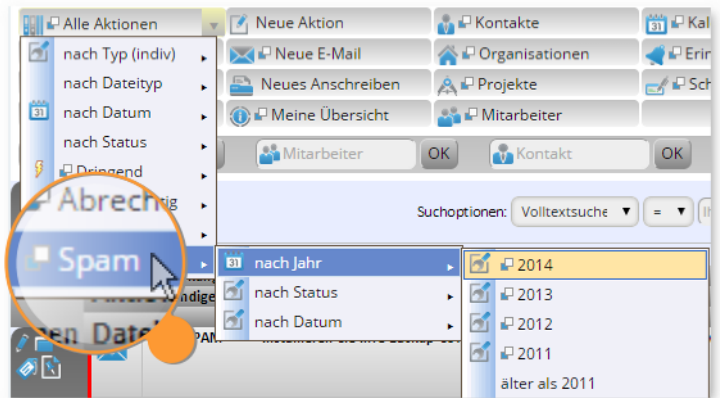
Alle Aktionen
Neue Aktion
Kontakte
Kal
nach Typ (indiv)
Neue E-Mail
Organisationen
Erin
nach Dateityp
Neues Anschreiben
Projekte
Sch
nach Datum
Meine Übersicht
Mitarbeiter
nach Status
Dringend
Mitarbeiter
OK
Kontakt
OK
Abrech
ig
Suchoptionen: Volltextsuche ▾ = ▾
Spam
nach Jahr
2014
nach Status
2013
nach Datum
2012
2011
älter als 2011
ndige
en Datei
PAM